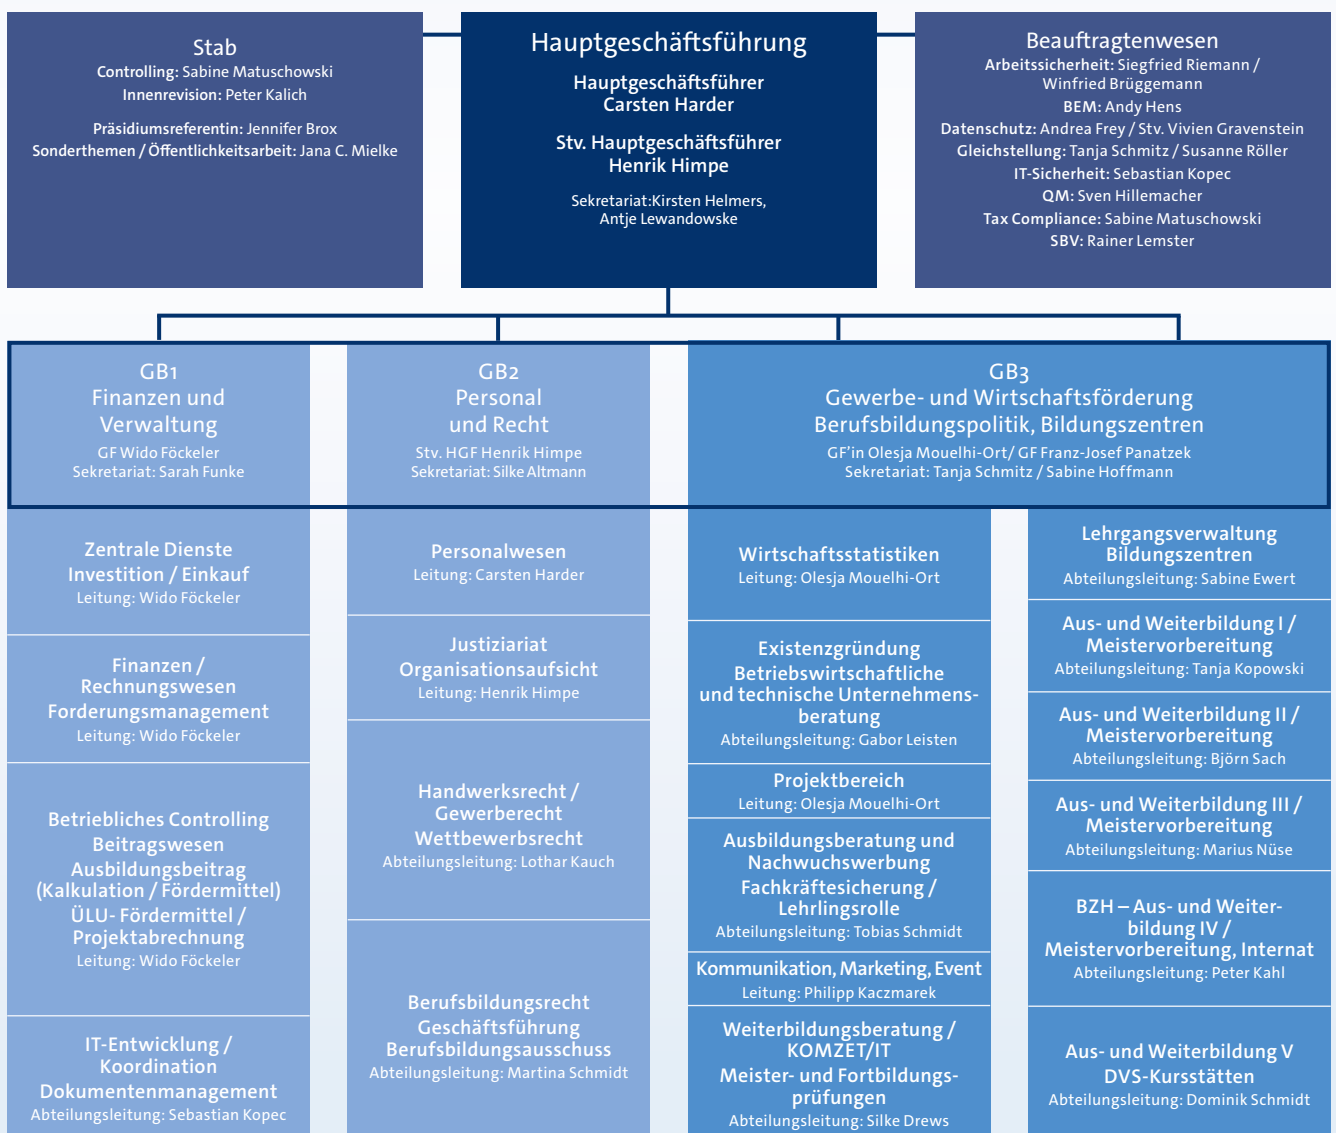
Stab
Controlling: Sabine Matuschowski
Innenrevision: Peter Kalich
Präsidiumsreferentin: Jennifer Brox
Sonderthemen / Öffentlichkeitsarbeit: Jana C. Mielke

Hauptgeschäftsführung
Hauptgeschäftsführer
Carsten Harder
Stv. Hauptgeschäftsführer
Henrik Himpe
Sekretariat:Kirsten Helmers,
Antje Lewandowske

Beauftragtenwesen
Arbeitssicherheit: Siegfried Riemann / Winfried Brüggemann
BEM: Andy Hens
Datenschutz: Andrea Frey / Stv. Vivien Gravenstein
Gleichstellung: Tanja Schmitz / Susanne Röller
IT-Sicherheit: Sebastian Kopec
QM: Sven Hillemacher
Tax Compliance: Sabine Matuschowski
SBV: Rainer Lemster

GB1
Finanzen und Verwaltung
GF Wido Föckeler
Sekretariat: Sarah Funke

GB2
Personal und Recht
Stv. HGF Henrik Himpe
Sekretariat: Silke Altmann

GB3
Gewerbe- und Wirtschaftsförderung
Berufsbildungspolitik, Bildungszentren
GF'in Olesja Mouelhi-Ort/ GF Franz-Josef Panatzek
Sekretariat: Tanja Schmitz / Sabine Hoffmann

Zentrale Dienste
Investition / Einkauf
Leitung: Wido Föckeler

Finanzen / Rechnungswesen
Forderungsmanagement
Leitung: Wido Föckeler

Betriebliches Controlling
Beitragswesen
Ausbildungsbeitrag (Kalkulation / Fördermittel)
ÜLU- Fördermittel / Projektabrechnung
Leitung: Wido Föckeler

IT-Entwicklung / Koordination
Dokumentenmanagement
Abteilungsleitung: Sebastian Kopec

Personalwesen
Leitung: Carsten Harder

Justiziariat
Organisationsaufsicht
Leitung: Henrik Himpe

Handwerksrecht / Gewerberecht
Wettbewerbsrecht
Abteilungsleitung: Lothar Kauch

Berufsbildungsrecht
Geschäftsführung
Berufsbildungsausschuss
Abteilungsleitung: Martina Schmidt

Wirtschaftsstatistiken
Leitung: Olesja Mouelhi-Ort

Existenzgründung
Betriebswirtschaftliche und technische Unternehmensberatung
Abteilungsleitung: Gabor Leisten

Projektbereich
Leitung: Olesja Mouelhi-Ort

Ausbildungsberatung und Nachwuchswerbung
Fachkräftesicherung / Lehrlingsrolle
Abteilungsleitung: Tobias Schmidt

Kommunikation, Marketing, Event
Leitung: Philipp Kaczmarek

Weiterbildungsberatung / KOMZET/IT
Meister- und Fortbildungsprüfungen
Abteilungsleitung: Silke Drews

Lehrgangsverwaltung Bildungszentren
Abteilungsleitung: Sabine Ewert

Aus- und Weiterbildung I / Meistervorbereitung
Abteilungsleitung: Tanja Kopowski

Aus- und Weiterbildung II / Meistervorbereitung
Abteilungsleitung: Björn Sach

Aus- und Weiterbildung III / Meistervorbereitung
Abteilungsleitung: Marius Nüse

BZH – Aus- und Weiterbildung IV / Meistervorbereitung, Internat
Abteilungsleitung: Peter Kahl

Aus- und Weiterbildung V
DVS-Kursstätten
Abteilungsleitung: Dominik Schmidt